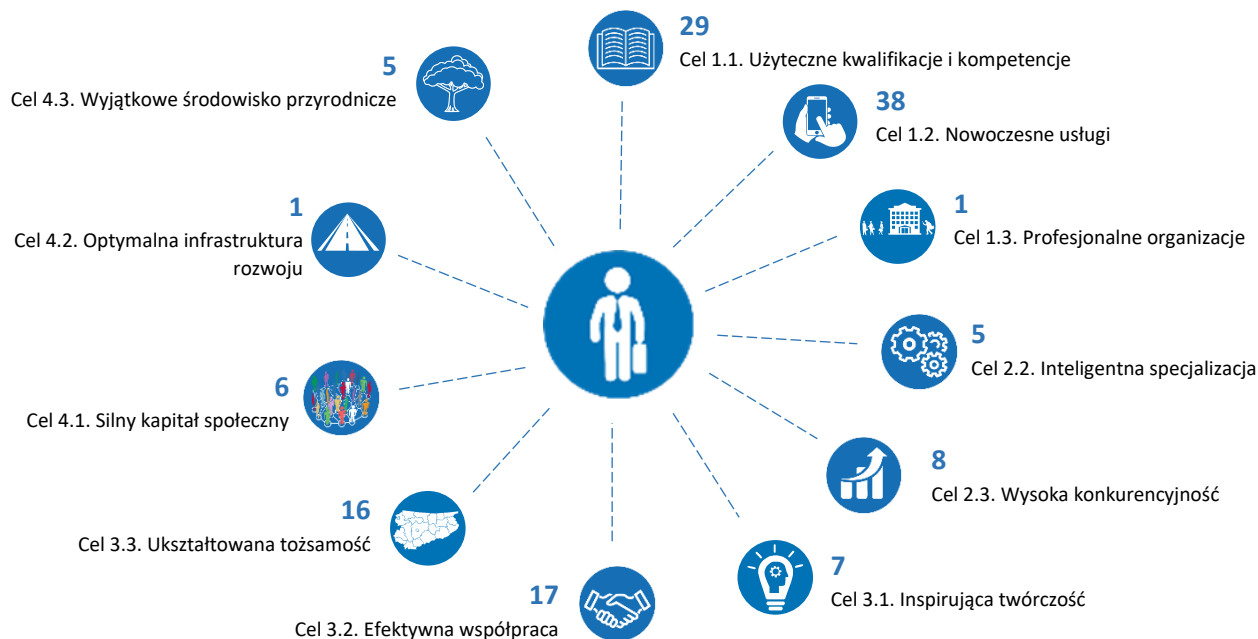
29
Cel 1.1. Użyteczne kwalifikacje i kompetencje

5
Cel 4.3. Wyjątkowe środowisko przyrodnicze

38
Cel 1.2. Nowoczesne usługi

1
Cel 4.2. Optymalna infrastruktura rozwoju

1
Cel 1.3. Profesjonalne organizacje

5
Cel 2.2. Inteligentna specjalizacja

6
Cel 4.1. Silny kapitał społeczny

8
Cel 2.3. Wysoka konkurencyjność

16
Cel 3.3. Ukształtowana tożsamość

7
Cel 3.1. Inspirująca twórczość

17
Cel 3.2. Efektywna współpraca